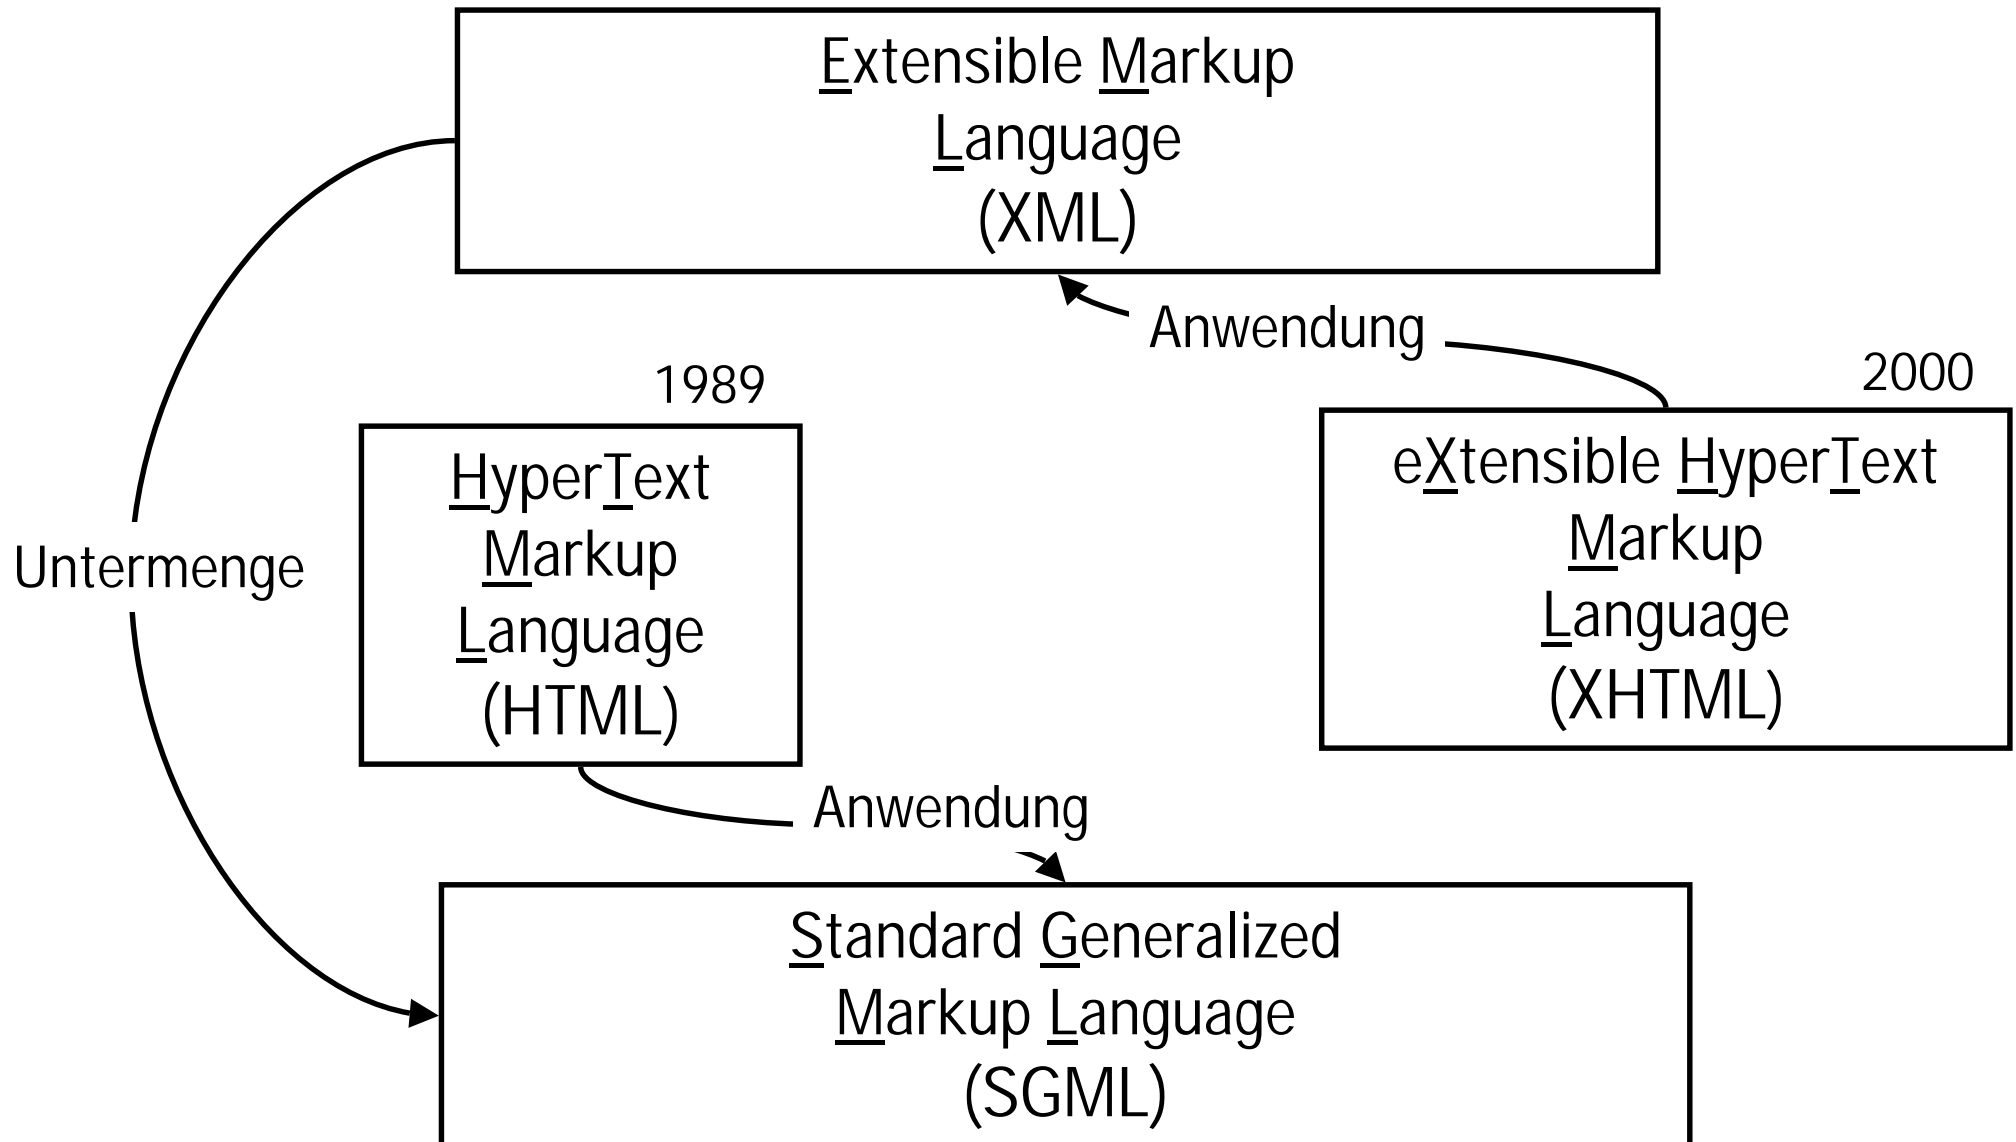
Extensible Markup Language (XML)

Anwendung

1989

2000

HyperText Markup Language (HTML)

eXtensible HyperText Markup Language (XHTML)

Untermenge

Anwendung

Standard Generalized Markup Language (SGML)